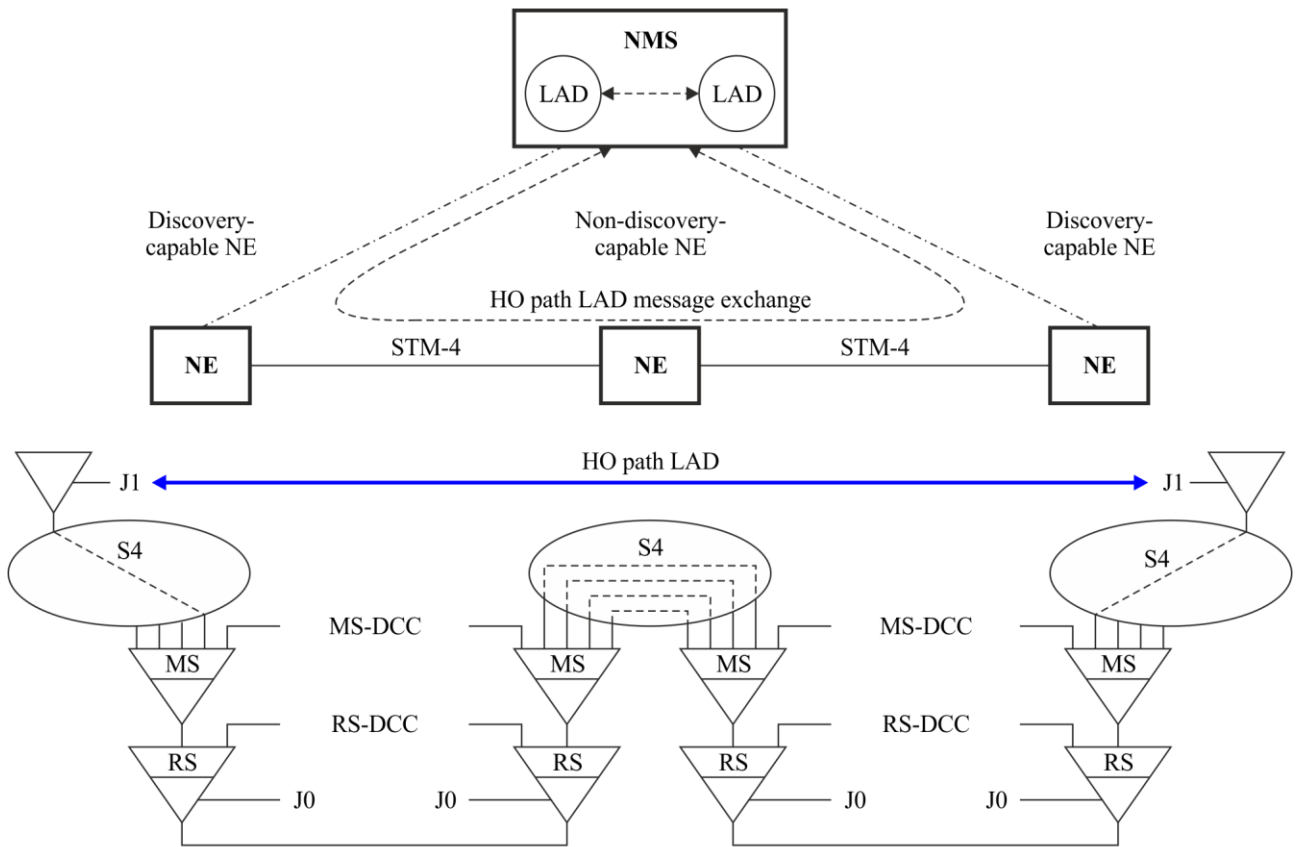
NMS

LAD

LAD

Discovery-capable NE

Non-discovery-capable NE

Discovery-capable NE

HO path LAD message exchange

NE

STM-4

NE

STM-4

NE

J1

HO path LAD

J1

S4

S4

S4

MS-DCC

MS-DCC

MS

MS

MS

MS

RS-DCC

RS-DCC

RS

RS

RS

RS

J0

J0

J0

J0